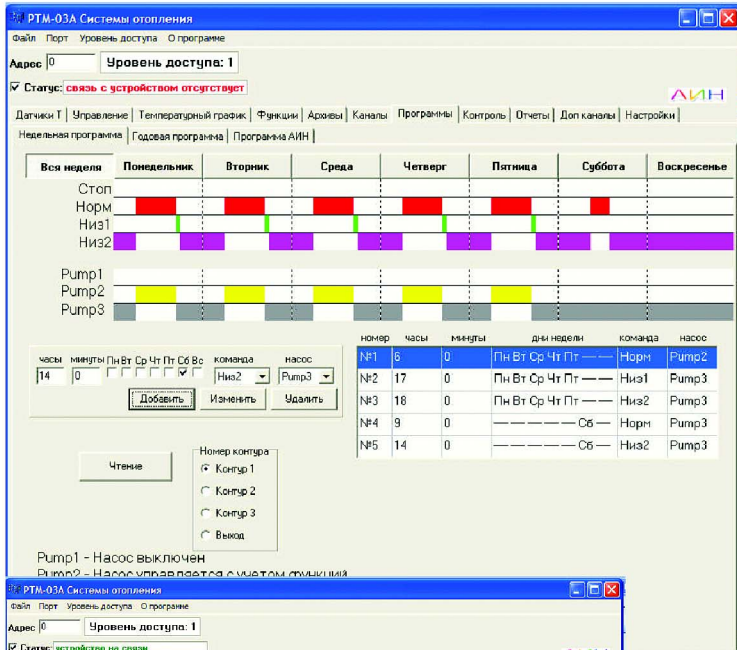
РТМ-03А Системы отопления

Файл Порт Уровень доступа О программе

Адрес 0 Уровень доступа: 1

Статус: связь с устройством отсутствует

АИН

Датчики Т | Управление | Температурный график | Функции | Архивы | Каналы | Программы | Контроль | Отчеты | Доп каналы | Настройки

Недельная программа | Годовая программа | Программа АИН

| Вся неделя | Понедельник | Вторник | Среда | Четверг | Пятница | Суббота | Воскресенье |
|---|---|---|---|---|---|---|---|

Стоп
Норм
Низ1
Низ2

Pump1
Pump2
Pump3

часы 14 минуты 0 Пн Вт Ср Чт Пт Сб Вс команда Низ2 насос Pump3

Добавить Изменить Удалить

| номер | часы | минуты | дни недели | команда | насос |
|---|---|---|---|---|---|
| №1 | 6 | 0 | Пн Вт Ср Чт Пт — — | Норм | Pump2 |
| №2 | 17 | 0 | Пн Вт Ср Чт Пт — — | Низ1 | Pump3 |
| №3 | 18 | 0 | Пн Вт Ср Чт Пт — — | Низ2 | Pump3 |
| №4 | 9 | 0 | — — — — — Сб — | Норм | Pump3 |
| №5 | 14 | 0 | — — — — — Сб — | Низ2 | Pump3 |

Чтение

Номер контура
Контур 1
Контур 2
Контур 3
Выход

Pump1 - Насос выключен
Pump2 - Насос управляется с учетом функций

РТМ-03А Системы отопления

Файл Порт Уровень доступа О программе

Адрес 0 Уровень доступа: 1

Статус: устройство на связи